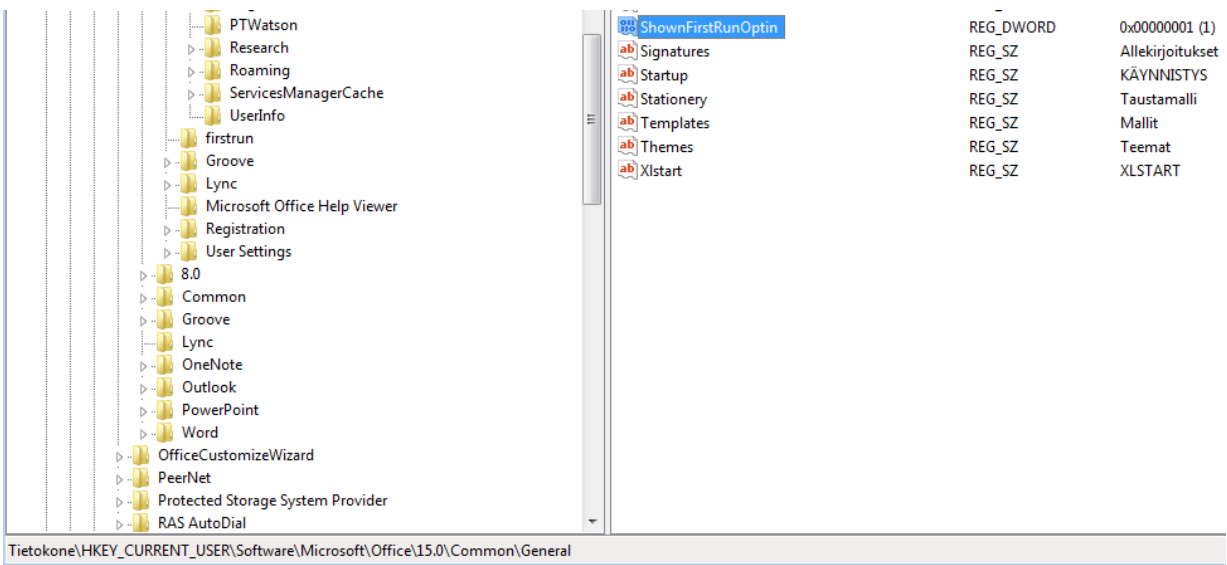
PTWatson
Research
Roaming
ServicesManagerCache
UserInfo
firstrun
Groove
Lync
Microsoft Office Help Viewer
Registration
User Settings
8.0
Common
Groove
Lync
OneNote
Outlook
PowerPoint
Word
OfficeCustomizeWizard
PeerNet
Protected Storage System Provider
RAS AutoDial

| | | |
|---|---|---|
| ShownFirstRunOptin | REG_DWORD | 0x00000001 (1) |
| Signatures | REG_SZ | Allekirjoitukset |
| Startup | REG_SZ | KÄYNNISTYS |
| Stationery | REG_SZ | Taustamalli |
| Templates | REG_SZ | Mallit |
| Themes | REG_SZ | Teemat |
| Xlstart | REG_SZ | XLSTART |

Tietokone\HKEY_CURRENT_USER\Software\Microsoft\Office\15.0\Common\General